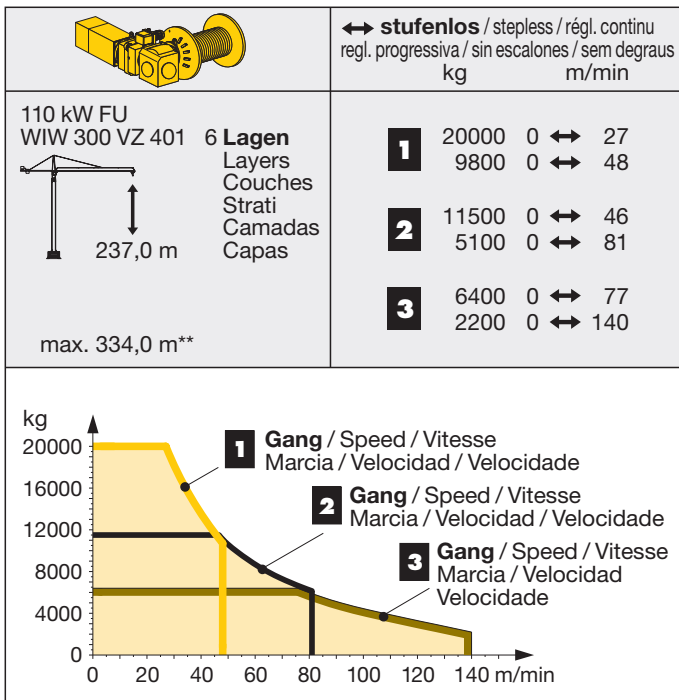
$\leftrightarrow$ **stufenlos** / stepless / régl. continu
regl. progressiva / sin escalones / sem degraus
kg m/min

110 kW FU
WIW 300 VZ 401

6 **Lagen**
Layers
Couches
Strati
Camadas
Capas

237,0 m

max. 334,0 m**

| | kg | | m/min |
|---|---|---|---|
| 1 | 20000 | 0 $\leftrightarrow$ | 27 |
| | 9800 | 0 $\leftrightarrow$ | 48 |
| 2 | 11500 | 0 $\leftrightarrow$ | 46 |
| | 5100 | 0 $\leftrightarrow$ | 81 |
| 3 | 6400 | 0 $\leftrightarrow$ | 77 |
| | 2200 | 0 $\leftrightarrow$ | 140 |

kg
20000
16000
12000
8000
4000
0
0 20 40 60 80 100 120 140 m/min

1 **Gang** / Speed / Vitesse
Marcia / Velocidad / Velocidade

2 **Gang** / Speed / Vitesse
Marcia / Velocidad / Velocidade

3 **Gang** / Speed / Vitesse
Marcia / Velocidad
Velocidade